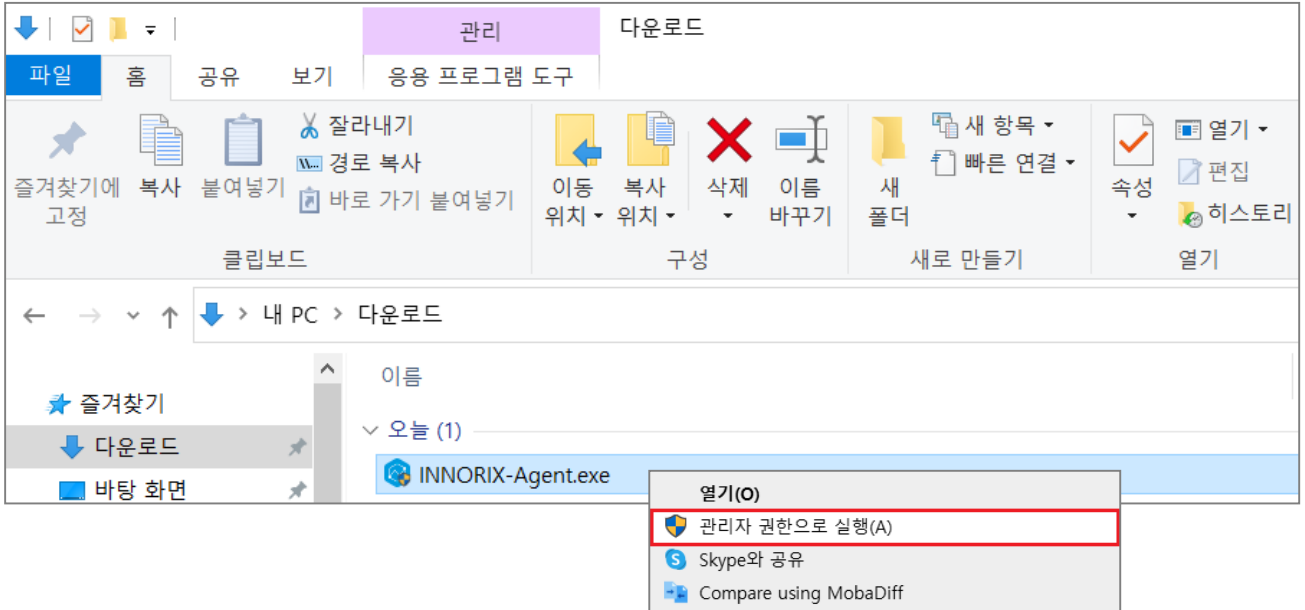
관리
다운로드
파일
홈
공유
보기
응용 프로그램 도구

즐겨찾기에 고정
복사
붙여넣기
잘라내기
경로 복사
바로 가기 붙여넣기
클립보드

이동 위치
복사 위치
삭제
이름 바꾸기
구성

새 폴더
새 항목
빠른 연결
새로 만들기

속성
열기
편집
히스토리
열기

내 PC > 다운로드

즐겨찾기
다운로드
바탕 화면

이름
오늘 (1)
INNORIX-Agent.exe

열기(O)
관리자 권한으로 실행(A)
Skype와 공유
Compare using MobaDiff